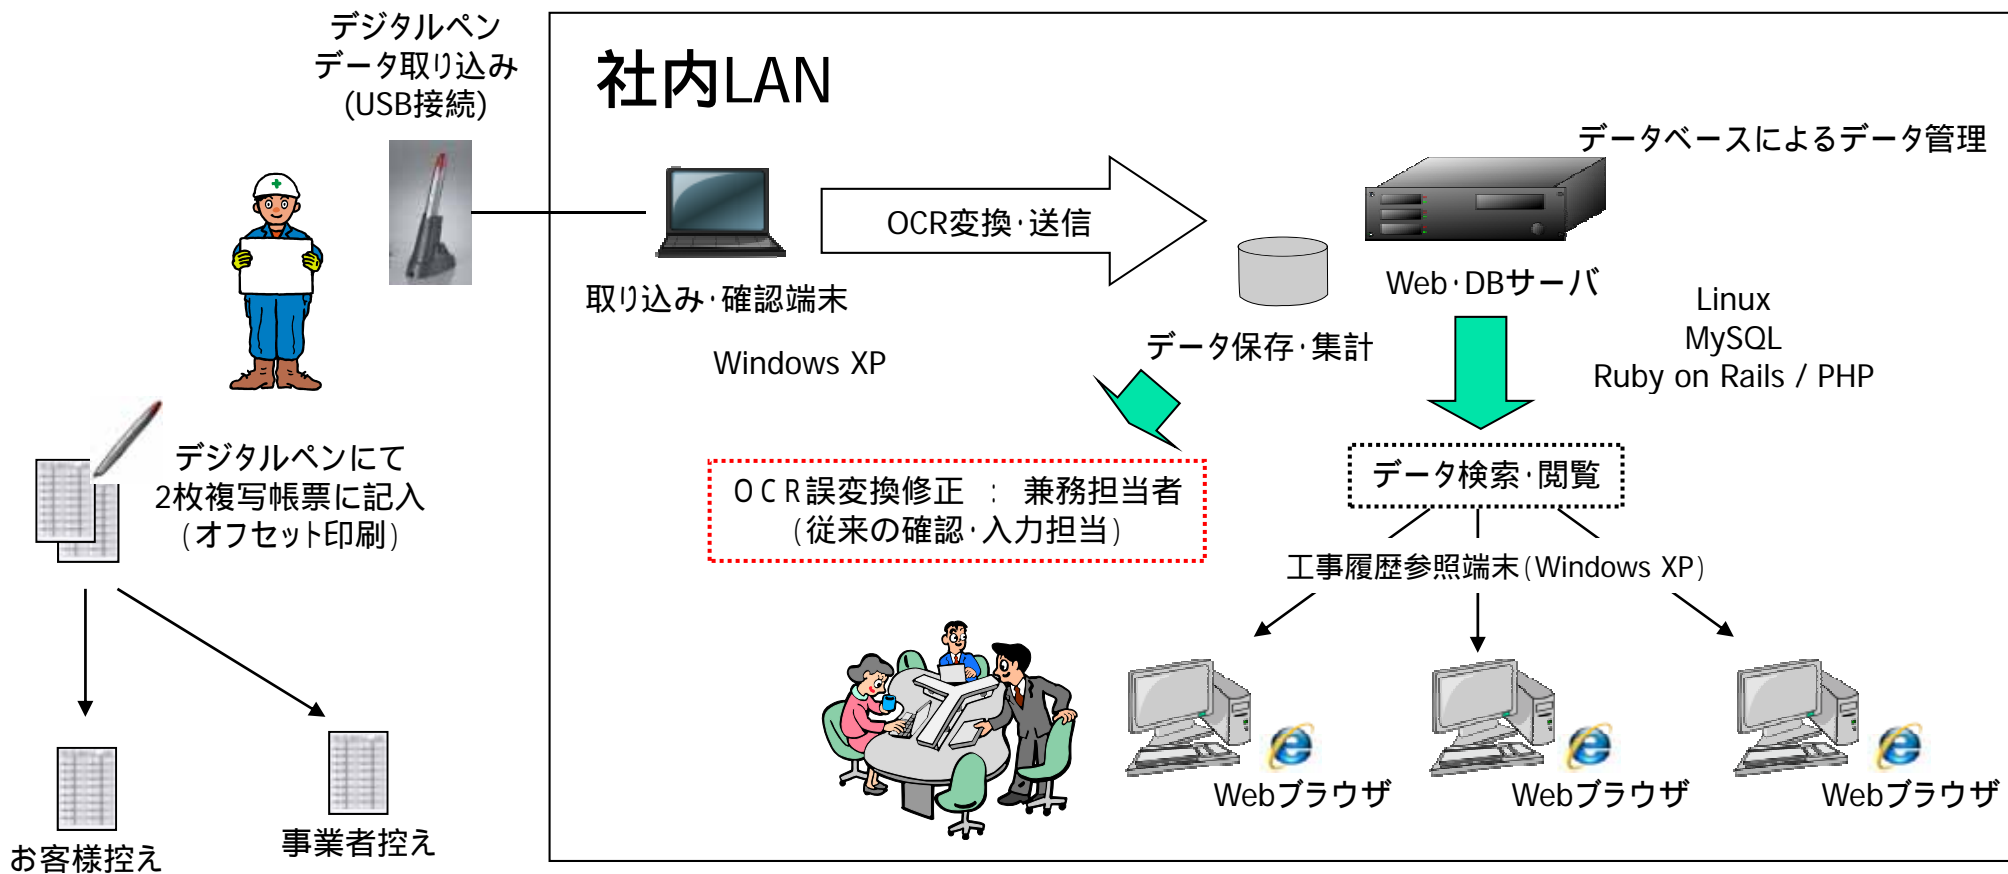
デジタルペン
データ取り込み
(USB接続)

社内LAN

データベースによるデータ管理

OCR変換・送信

取り込み・確認端末

Windows XP

データ保存・集計

Web・DBサーバ

Linux
MySQL
Ruby on Rails / PHP

デジタルペンにて
2枚複写帳票に記入
（オフセット印刷）

OCR誤変換修正 ： 兼務担当者
（従来の確認・入力担当）

データ検索・閲覧

工事履歴参照端末(Windows XP)

Webブラウザ

Webブラウザ

Webブラウザ

お客様控え

事業者控え